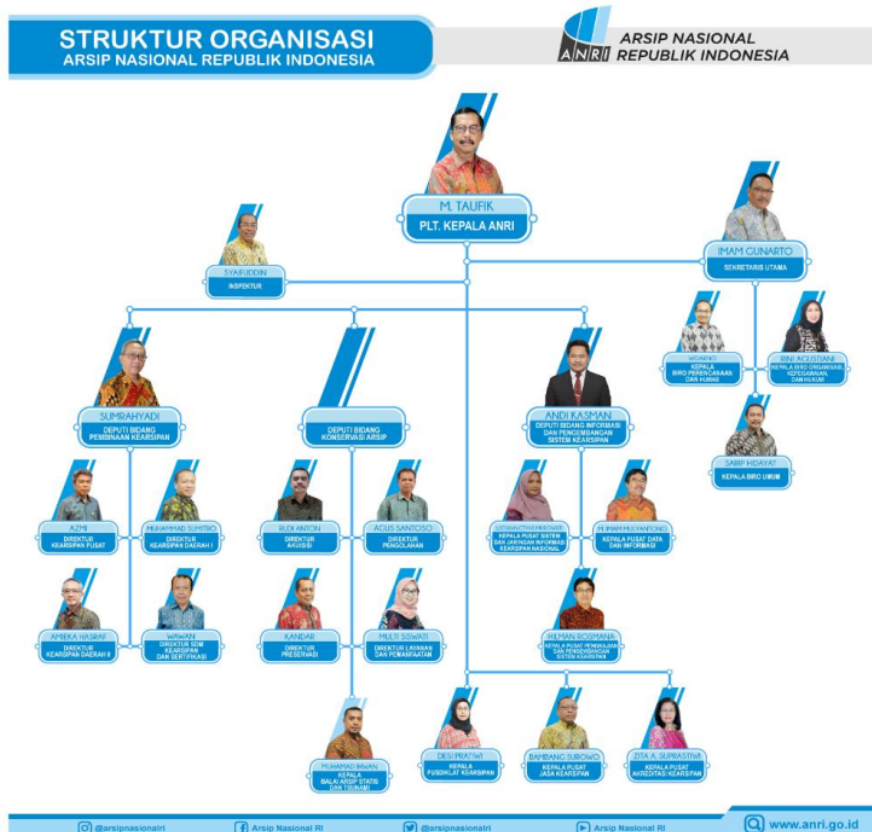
STRUKTUR ORGANISASI
ARSIP NASIONAL REPUBLIK INDONESIA

ANRI ARSIP NASIONAL REPUBLIK INDONESIA

M. TAUFIK
PLT. KEPALA ANRI

SYAIFUDDIN
INSPEKTUR

IMAM GUNARTO
SEKRETARIS UTAMA

WIDARNO
KEPALA BIRO PERENCANAAN DAN HUMAS

RINI AGUSTIANI
KEPALA BIRO ORGANISASI, KEPEGAWAIAN, DAN HUKUM

SARIP HIDAYAT
KEPALA BIRO UMUM

SUMRAHYADI
DEPUTI BIDANG PEMBINAAN KEARSIPAN

DEPUTI BIDANG KONSERVASI ARSIP

ANDI KASMAN
DEPUTI BIDANG INFORMASI DAN PENGEMBANGAN SISTEM KEARSIPAN

AZMI
DIREKTUR KEARSIPAN PUSAT

MUHAMMAD SUMITRO
DIREKTUR KEARSIPAN DAERAH I

RUDI ANTON
DIREKTUR AKUISISI

AGUS SANTOSO
DIREKTUR PENGOLAHAN

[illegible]
KEPALA PUSAT SISTEM DAN JARINGAN INFORMASI KEARSIPAN NASIONAL

M. IMAM MULYANTONO
KEPALA PUSAT DATA DAN INFORMASI

AMIEKA HASBAF
DIREKTUR KEARSIPAN DAERAH II

WAWAN
DIREKTUR SDM KEARSIPAN DAN SERTIFIKASI

KANDAR
DIREKTUR PRESERVASI

MULTI SISWATI
DIREKTUR LAYANAN DAN PEMANFAATAN

HILMAN ROSMANA
KEPALA PUSAT PENGKAJIAN DAN PENGEMBANGAN SISTEM KEARSIPAN

MUHAMAD IRWAN
KEPALA BALAI ARSIP STATIS DAN TSUNAMI

DESI PRATIWI
KEPALA PUSDIKLAT KEARSIPAN

BAMBANG SUROWO
KEPALA PUSAT JASA KEARSIPAN

ZITA A. SUPRASTIWI
KEPALA PUSAT AKREDITASI KEARSIPAN

@arsipnasionalri
Arsip Nasional RI
@arsipnasionalri
Arsip Nasional RI
www.anri.go.id